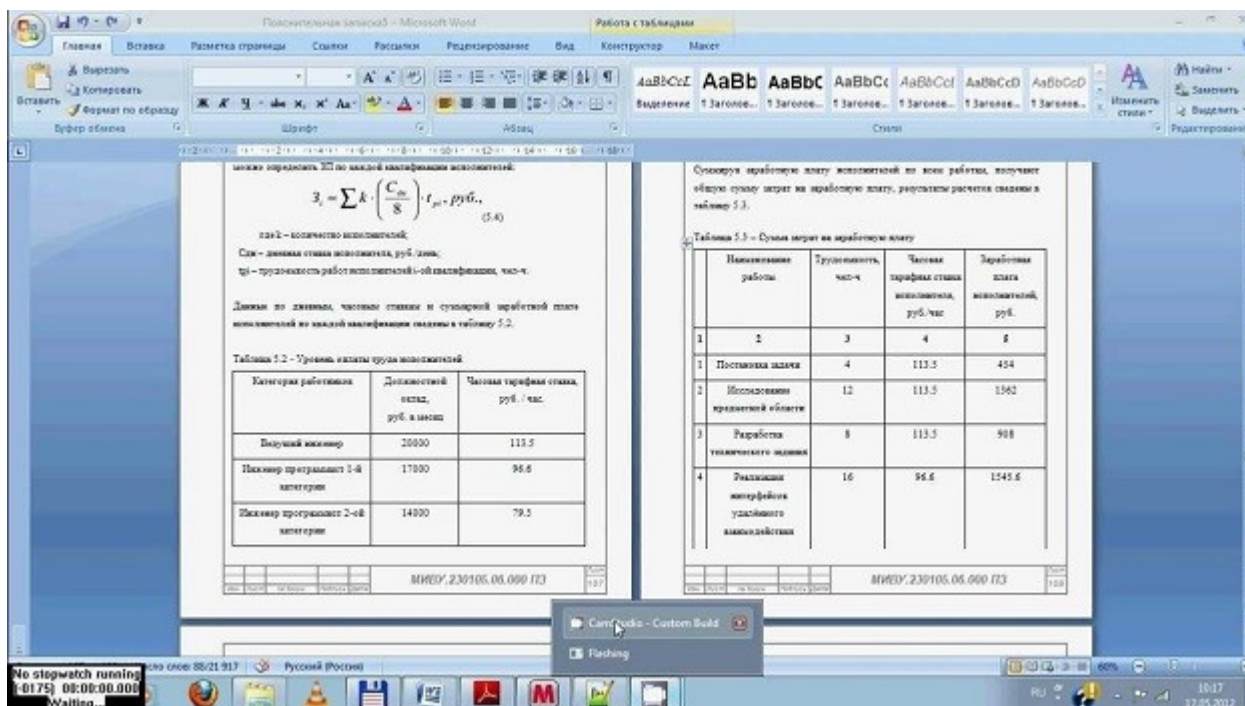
Пояснительная записка5 - Microsoft Word
Работа с таблицами
Главная Вставка Разметка страницы Ссылки Рассылки Рецензирование Вид Конструктор Макет
Вырезать
Копировать
Вставить
Формат по образцу
Буфер обмена
Шрифт
Абзац
AaBbCcI AaBb AaBbC AaBbCc AaBbCcI AaBbCcD AaBbCcD
Выделение 1 Заголов... 1 Заголов... 1 Заголов... 1 Заголов... 1 Заголов... 1 Заголов...
Изменить стили
Стили
Найти
Заменить
Выделить
Редактирование

можно определить ЗП по каждой квалификации исполнителей:

$З_i = \sum k \cdot \left(\frac{C_{дн}}{8}\right) \cdot t_{pi}, руб.,$ (5.4)

где k – количество исполнителей;
Сдн – дневная ставка исполнителя, руб./день;
tpi – трудоемкость работ исполнителей i-ой квалификации, чел-ч.

Данные по дневным, часовым ставкам и суммарной заработной плате исполнителей по каждой квалификации сведены в таблицу 5.2.

Таблица 5.2 – Уровень оплаты труда исполнителей

| Категория работников | Должностной оклад, руб. в месяц | Часовая тарифная ставка, руб. / час. |
|---|---|---|
| Ведущий инженер | 20000 | 113.5 |
| Инженер программист 1-й категории | 17000 | 96.6 |
| Инженер программист 2-ой категории | 14000 | 79.5 |

МИЕУ.230105.06.000 ПЗ
107

Суммируя заработную плату исполнителей по всем работам, получают общую сумму затрат на заработную плату, результаты расчетов сведены в таблицу 5.3.

Таблица 5.3 – Сумма затрат на заработную плату

| | Наименование работы | Трудоемкость, чел-ч | Часовая тарифная ставка исполнителя, руб./час | Заработная плата исполнителей, руб. |
|---|---|---|---|---|
| 1 | 2 | 3 | 4 | 5 |
| 1 | Постановка задачи | 4 | 113.5 | 454 |
| 2 | Исследование предметной области | 12 | 113.5 | 1362 |
| 3 | Разработка технического задания | 8 | 113.5 | 908 |
| 4 | Реализация интерфейса удалённого взаимодействия | 16 | 96.6 | 1545.6 |

МИЕУ.230105.06.000 ПЗ
108

CamStudio - Custom Build
Flashing
No stopwatch running
[-0175] 00:00:00.000
Waiting...
Число слов: 88/21 917
Русский (Россия)
60%
RU
10:17
12.05.2012